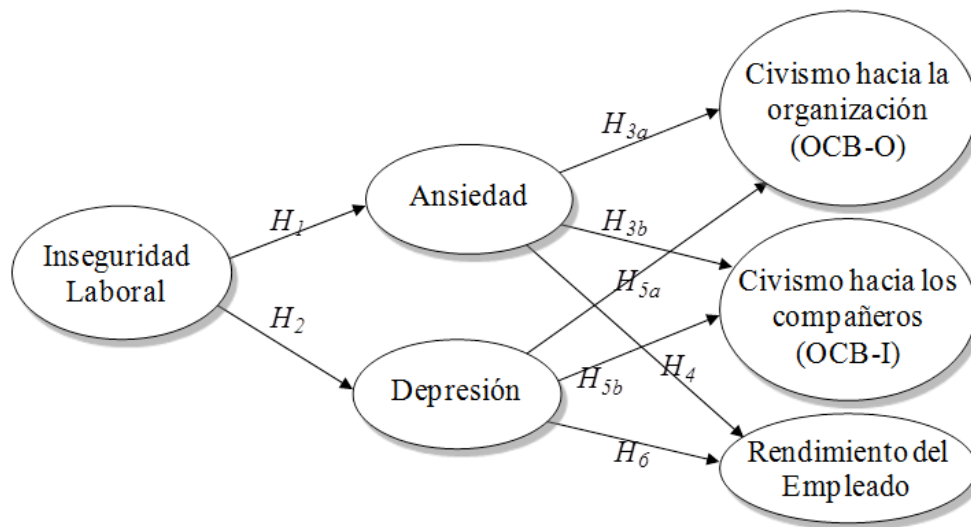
Inseguridad Laboral

$H_1$

$H_2$

Ansiedad

Depresión

$H_{3a}$

$H_{3b}$

$H_{5a}$

$H_4$

$H_{5b}$

$H_6$

Civismo hacia la organización (OCB-O)

Civismo hacia los compañeros (OCB-I)

Rendimiento del Empleado